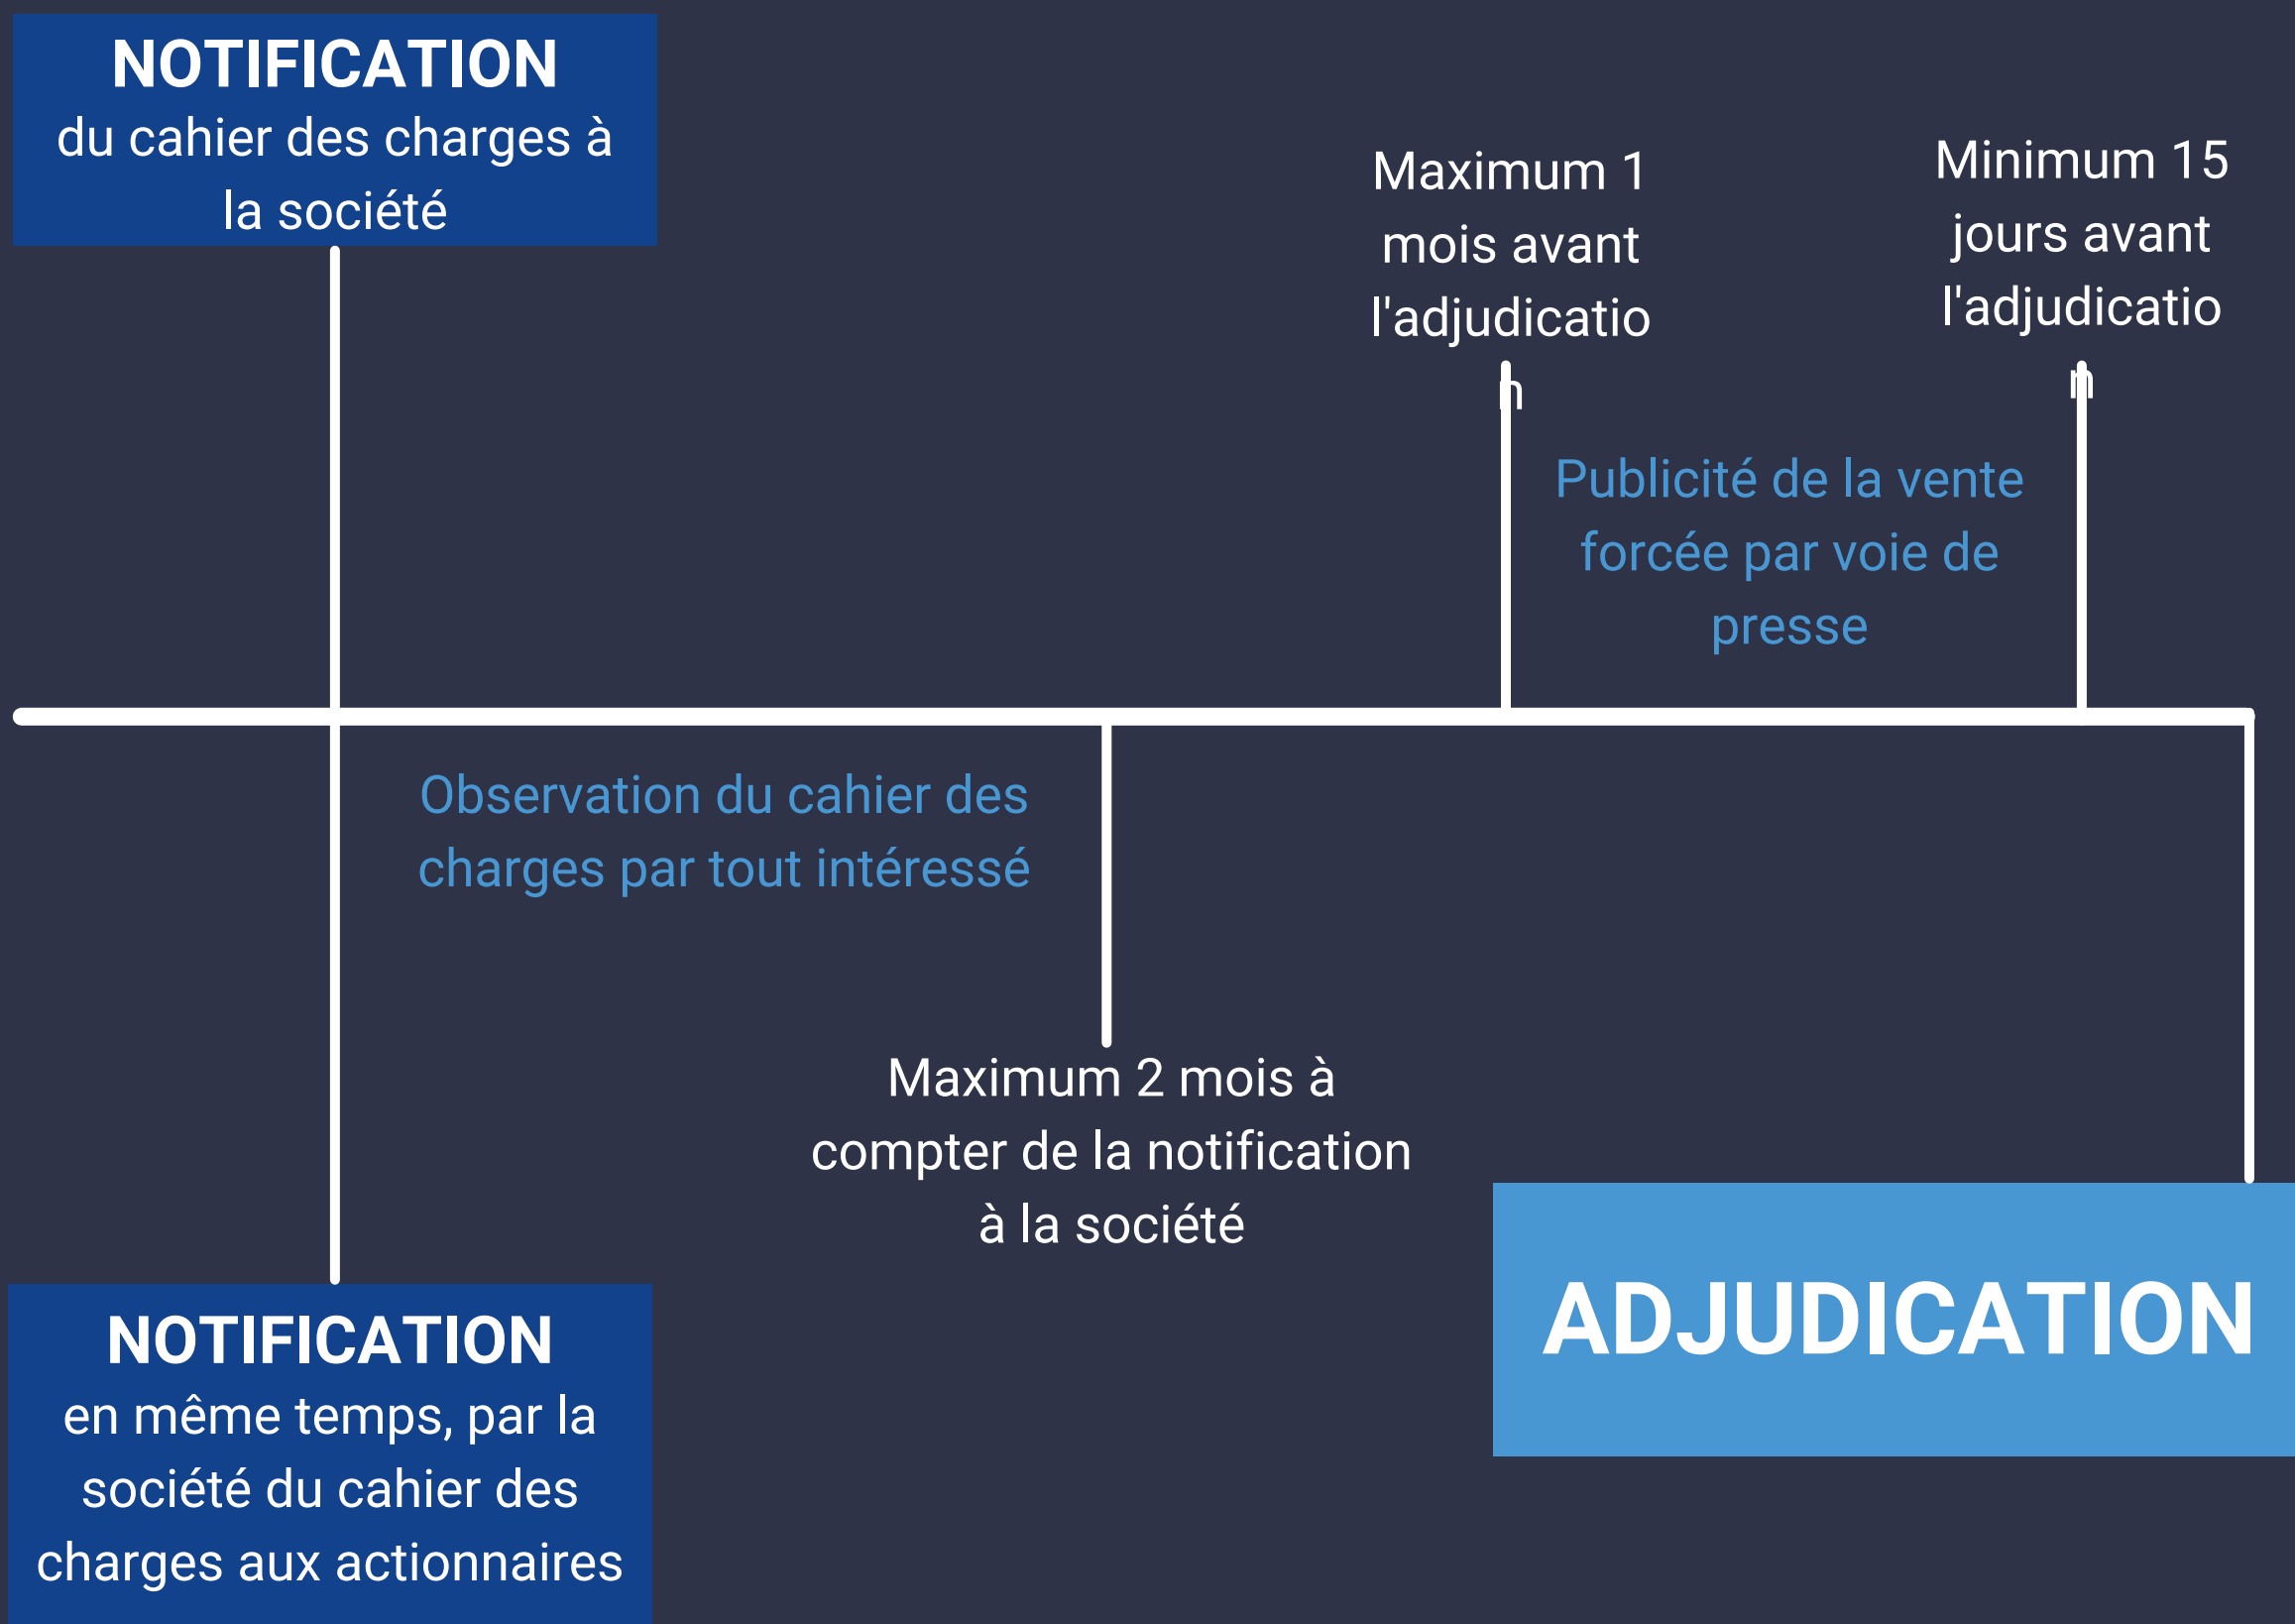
NOTIFICATION
du cahier des charges à la société

Maximum 1 mois avant l'adjudication

Minimum 15 jours avant l'adjudication

Publicité de la vente forcée par voie de presse

Observation du cahier des charges par tout intéressé

Maximum 2 mois à compter de la notification à la société

NOTIFICATION
en même temps, par la société du cahier des charges aux actionnaires

ADJUDICATION